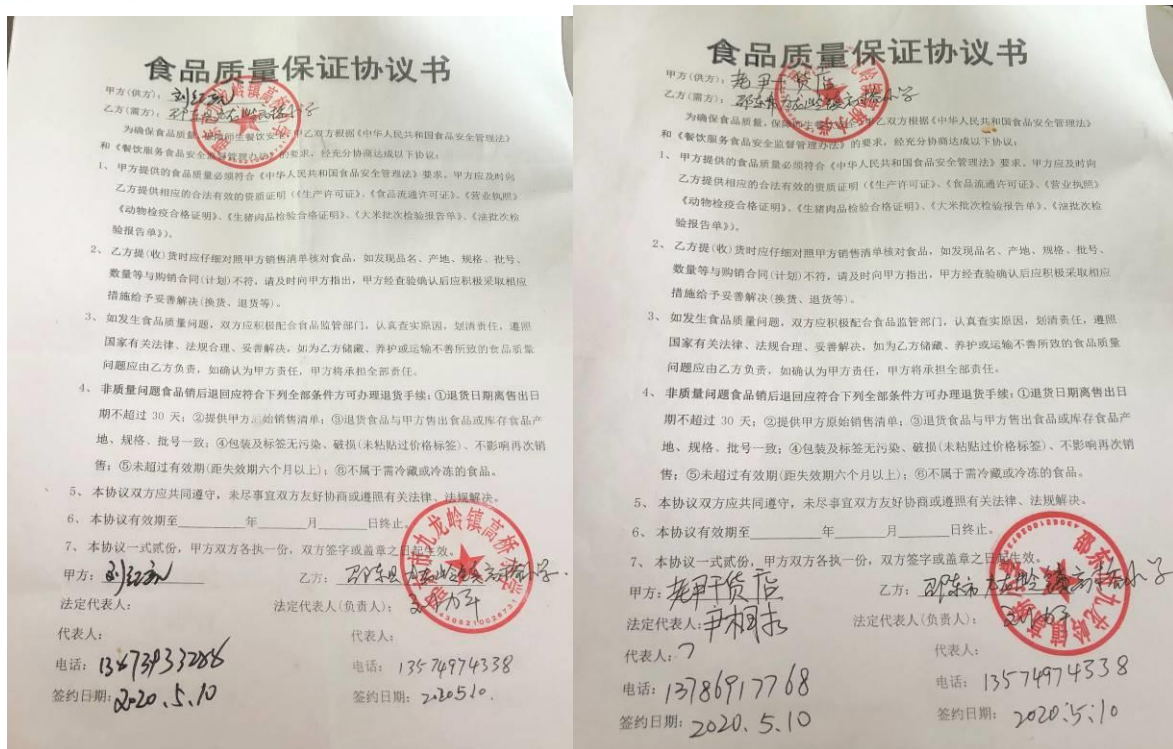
食品质量保证协议书

甲方(供方)：刘红斌
乙方(需方)：邵东市九龙岭镇高桥小学

为确保食品质量，保障师生餐饮安全，甲乙双方根据《中华人民共和国食品安全管理法》和《餐饮服务食品安全监督管理办法》的要求，经充分协商达成以下协议：

1、甲方提供的食品质量必须符合《中华人民共和国食品安全管理法》要求，甲方应及时向乙方提供相应的合法有效的资质证明（《生产许可证》、《食品流通许可证》、《营业执照》《动物检疫合格证明》、《生猪肉品检验合格证明》、《大米批次检验报告单》、《油批次检验报告单》）。

2、乙方提(收)货时应仔细对照甲方销售清单核对食品，如发现品名、产地、规格、批号、数量等与购销合同(计划)不符，请及时向甲方指出，甲方经查验确认后应积极采取相应措施给予妥善解决(换货、退货等)。

3、如发生食品质量问题，双方应积极配合食品监管部门，认真查实原因，划清责任，遵照国家有关法律、法规合理、妥善解决，如为乙方储藏、养护或运输不善所致的食品质量问题应由乙方负责，如确认为甲方责任，甲方将承担全部责任。

4、非质量问题食品销后退回应符合下列全部条件方可办理退货手续：①退货日期离售出日期不超过 30 天；②提供甲方原始销售清单；③退货食品与甲方售出食品或库存食品产地、规格、批号一致；④包装及标签无污染、破损(未粘贴过价格标签)、不影响再次销售；⑤未超过有效期(距失效期六个月以上)；⑥不属于需冷藏或冷冻的食品。

5、本协议双方应共同遵守，未尽事宜双方友好协商或遵照有关法律、法规解决。

6、本协议有效期至________年________月________日终止。

7、本协议一式贰份，甲方双方各执一份，双方签字或盖章之日起生效。

甲方：刘红斌　　乙方：邵东市九龙岭镇高桥小学
法定代表人：　　法定代表人(负责人)：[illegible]
代表人：　　代表人：
电话：13873933288　　电话：13574974338
签约日期：2020.5.10　　签约日期：2020.5.10

食品质量保证协议书

甲方(供方)：老尹干货店
乙方(需方)：邵东市九龙岭镇高桥小学

为确保食品质量，保障师生餐饮安全，甲乙双方根据《中华人民共和国食品安全管理法》和《餐饮服务食品安全监督管理办法》的要求，经充分协商达成以下协议：

1、甲方提供的食品质量必须符合《中华人民共和国食品安全管理法》要求，甲方应及时向乙方提供相应的合法有效的资质证明（《生产许可证》、《食品流通许可证》、《营业执照》《动物检疫合格证明》、《生猪肉品检验合格证明》、《大米批次检验报告单》、《油批次检验报告单》）。

2、乙方提(收)货时应仔细对照甲方销售清单核对食品，如发现品名、产地、规格、批号、数量等与购销合同(计划)不符，请及时向甲方指出，甲方经查验确认后应积极采取相应措施给予妥善解决(换货、退货等)。

3、如发生食品质量问题，双方应积极配合食品监管部门，认真查实原因，划清责任，遵照国家有关法律、法规合理、妥善解决，如为乙方储藏、养护或运输不善所致的食品质量问题应由乙方负责，如确认为甲方责任，甲方将承担全部责任。

4、非质量问题食品销后退回应符合下列全部条件方可办理退货手续：①退货日期离售出日期不超过 30 天；②提供甲方原始销售清单；③退货食品与甲方售出食品或库存食品产地、规格、批号一致；④包装及标签无污染、破损(未粘贴过价格标签)、不影响再次销售；⑤未超过有效期(距失效期六个月以上)；⑥不属于需冷藏或冷冻的食品。

5、本协议双方应共同遵守，未尽事宜双方友好协商或遵照有关法律、法规解决。

6、本协议有效期至________年________月________日终止。

7、本协议一式贰份，甲方双方各执一份，双方签字或盖章之日起生效。

甲方：老尹干货店　　乙方：邵东市九龙岭镇高桥小学
法定代表人：尹相志　　法定代表人(负责人)：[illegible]
代表人：7　　代表人：
电话：13786917768　　电话：13574974338
签约日期：2020.5.10　　签约日期：2020.5.10